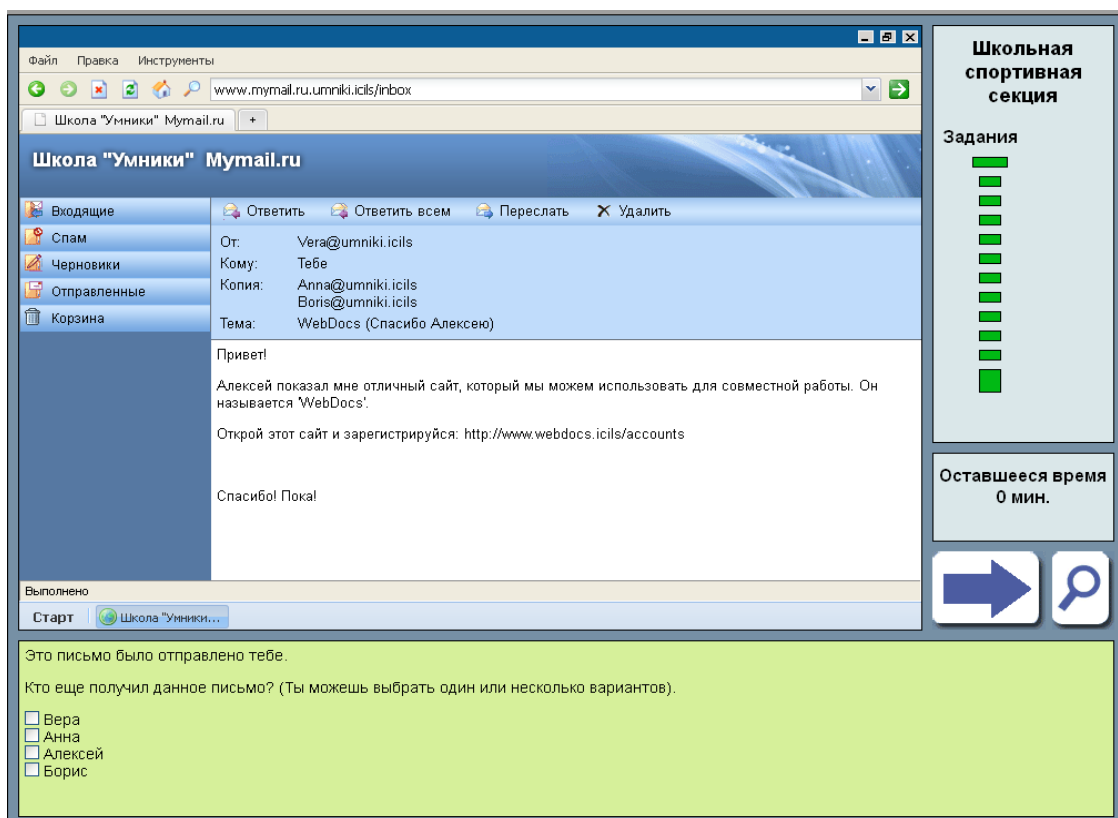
Файл Правка Инструменты

www.mymail.ru.umniki.icils/inbox

Школа "Умники" Mymail.ru +

Школа "Умники" Mymail.ru

Входящие
Спам
Черновики
Отправленные
Корзина

Ответить Ответить всем Переслать Удалить

От: Vera@umniki.icils
Кому: Тебе
Копия: Anna@umniki.icils
Boris@umniki.icils
Тема: WebDocs (Спасибо Алексею)

Привет!

Алексей показал мне отличный сайт, который мы можем использовать для совместной работы. Он называется 'WebDocs'.

Открой этот сайт и зарегистрируйся: http://www.webdocs.icils/accounts

Спасибо! Пока!

Выполнено

Старт Школа "Умники...

Школьная спортивная секция

Задания

Оставшееся время
0 мин.

Это письмо было отправлено тебе.

Кто еще получил данное письмо? (Ты можешь выбрать один или несколько вариантов).

☐ Вера
☐ Анна
☐ Алексей
☐ Борис